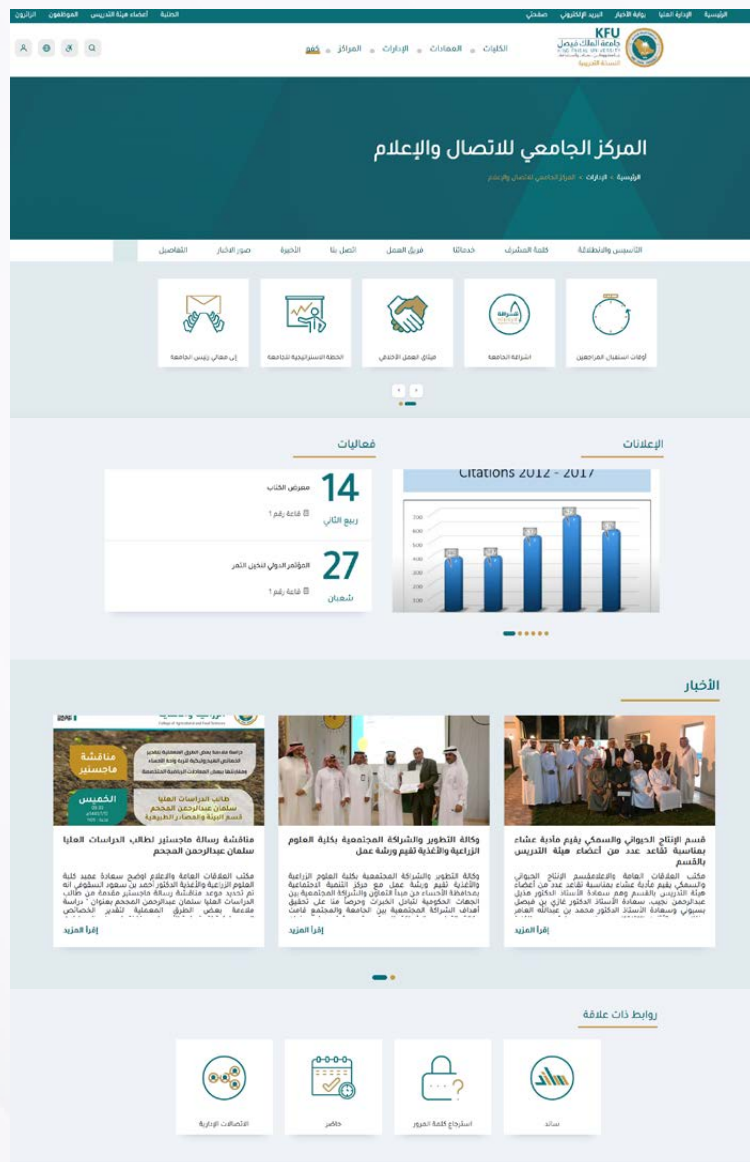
الرئيسية الإدارة العليا بوابة الأخبار البريد الإلكتروني صفحتي

الصحية أعضاء هيئة التدريس الموظفون الزائرون

KFU جامعة الملك فيصل King Faisal University

النسخة التجريبية

الكليات العمادات الإدارات المراكز كفو

المركز الجامعي للاتصال والإعلام

الرئيسية > الإدارات > المركز الجامعي للاتصال والإعلام

التأسيس والانطلاقة كلمة المشرف خدماتنا فريق العمل اتصل بنا الأخبار صور الأخبار التفاصيل

أوقات استقبال المراجعين

اشراقة الجامعة

ميثاق العمل الأخلاقي

الخطة الاستراتيجية للجامعة

إلى معالي رئيس الجامعة

الإعلانات

Citations 2012 - 2017

فعاليات

14 ربيع الثاني معرض الكتاب قاعة رقم 1

27 شعبان المؤتمر الدولي لتخزين التمر قاعة رقم 1

الأخبار

قسم الإنتاج الحيواني والسمكي يقيم مأدبة عشاء بمناسبة تقاعد عدد من أعضاء هيئة التدريس بالقسم

مكتب العلاقات العامة والاعلامقسم الإنتاج الحيواني والسمكي يقيم مأدبة عشاء بمناسبة تقاعد عدد من أعضاء هيئة التدريس بالقسم وهم سعادة الأستاذ الدكتور هذيل عبدالرحمن نجيب، سعادة الأستاذ الدكتور غازي بن فيصل بسيوني وسعادة الأستاذ الدكتور محمد بن عبدالله العامر

إقرأ المزيد

وكالة التطوير والشراكة المجتمعية بكلية العلوم الزراعية والأغذية تقيم ورشة عمل

وكالة التطوير والشراكة المجتمعية بكلية العلوم الزراعية والأغذية تقيم ورشة عمل مع مركز التنمية الاجتماعية بمحافظة الأحساء من مبدأ التعاون والشراكة المجتمعية بين الجهات الحكومية لتبادل الخبرات وحرصاً منا على تحقيق أهداف الشراكة المجتمعية بين الجامعة والمجتمع قامت

إقرأ المزيد

مناقشة رسالة ماجستير لطالب الدراسات العليا سلمان عبدالرحمن المحجم

مكتب العلاقات العامة والاعلام اوضح سعادة عميد كلية العلوم الزراعية والأغذية الدكتور أحمد بن سعود السقوفي انه تم تحديد موعد مناقشة رسالة ماجستير مقدمة من طالب الدراسات العليا سلمان عبدالرحمن المحجم بعنوان " دراسة ملاءمة بعض الطرق المعملية لتقدير الخصائص

إقرأ المزيد

مناقشة ماجستير الخميس طالب الدراسات العليا سلمان عبدالرحمن المحجم قسم البيئة والمصادر الطبيعية

روابط ذات علاقة

ساند

استرجاع كلمة المرور

حاضر

الاتصالات الإدارية